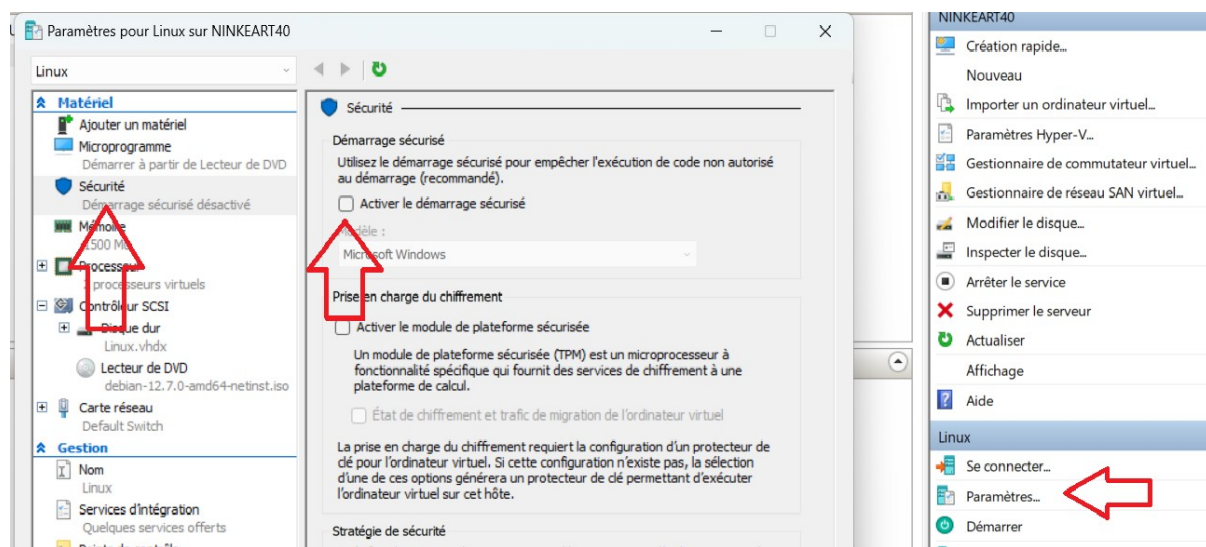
Paramètres pour Linux sur NINKEART40

Linux

Matériel
Ajouter un matériel
Microprogramme
Démarrer à partir de Lecteur de DVD
Sécurité
Démarrage sécurisé désactivé
Mémoire
1500 Mo
Processeur
1 processeurs virtuels
Contrôleur SCSI
Disque dur
Linux.vhdx
Lecteur de DVD
debian-12.7.0-amd64-netinst.iso
Carte réseau
Default Switch
Gestion
Nom
Linux
Services d'intégration
Quelques services offerts

Sécurité

Démarrage sécurisé
Utilisez le démarrage sécurisé pour empêcher l'exécution de code non autorisé au démarrage (recommandé).
Activer le démarrage sécurisé
Modèle :
Microsoft Windows

Prise en charge du chiffrement
Activer le module de plateforme sécurisée
Un module de plateforme sécurisée (TPM) est un microprocesseur à fonctionnalité spécifique qui fournit des services de chiffrement à une plateforme de calcul.
État de chiffrement et trafic de migration de l'ordinateur virtuel
La prise en charge du chiffrement requiert la configuration d'un protecteur de clé pour l'ordinateur virtuel. Si cette configuration n'existe pas, la sélection d'une de ces options générera un protecteur de clé permettant d'exécuter l'ordinateur virtuel sur cet hôte.

Stratégie de sécurité

NINKEART40
Création rapide...
Nouveau
Importer un ordinateur virtuel...
Paramètres Hyper-V...
Gestionnaire de commutateur virtuel...
Gestionnaire de réseau SAN virtuel...
Modifier le disque...
Inspecter le disque...
Arrêter le service
Supprimer le serveur
Actualiser
Affichage
Aide
Linux
Se connecter...
Paramètres...
Démarrer